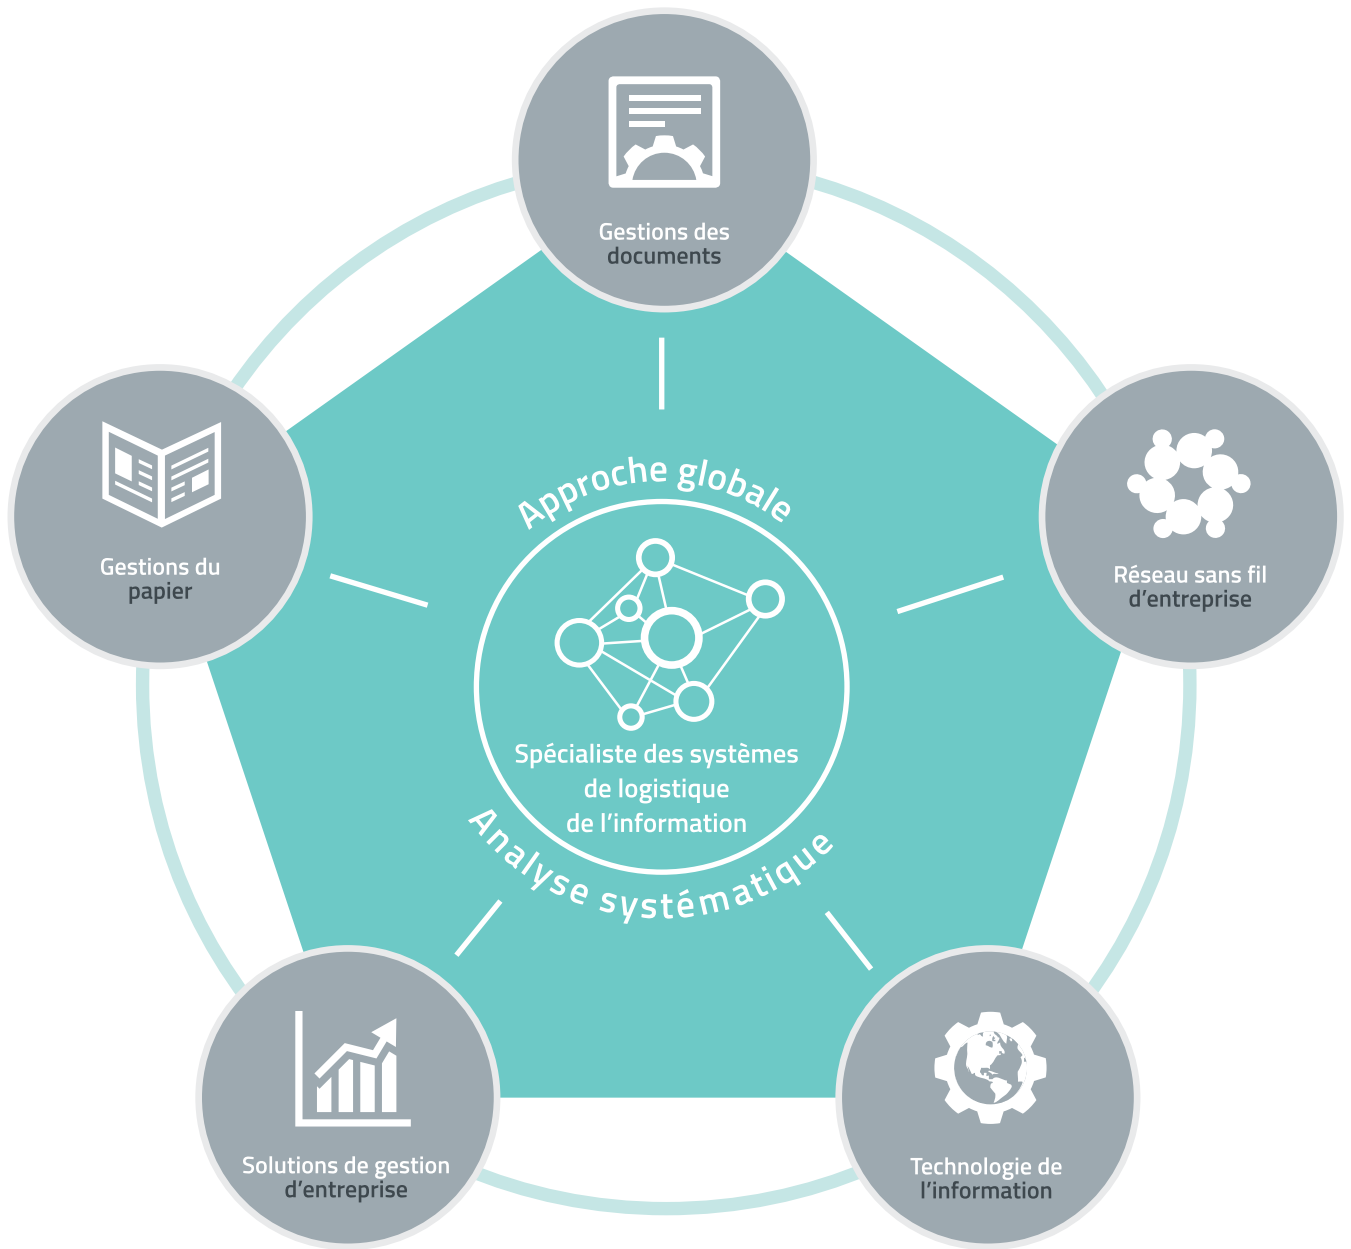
Gestions des documents

Gestions du papier

Réseau sans fil d’entreprise

Approche globale

Spécialiste des systèmes de logistique de l’information

Analyse systématique

Solutions de gestion d’entreprise

Technologie de l’information